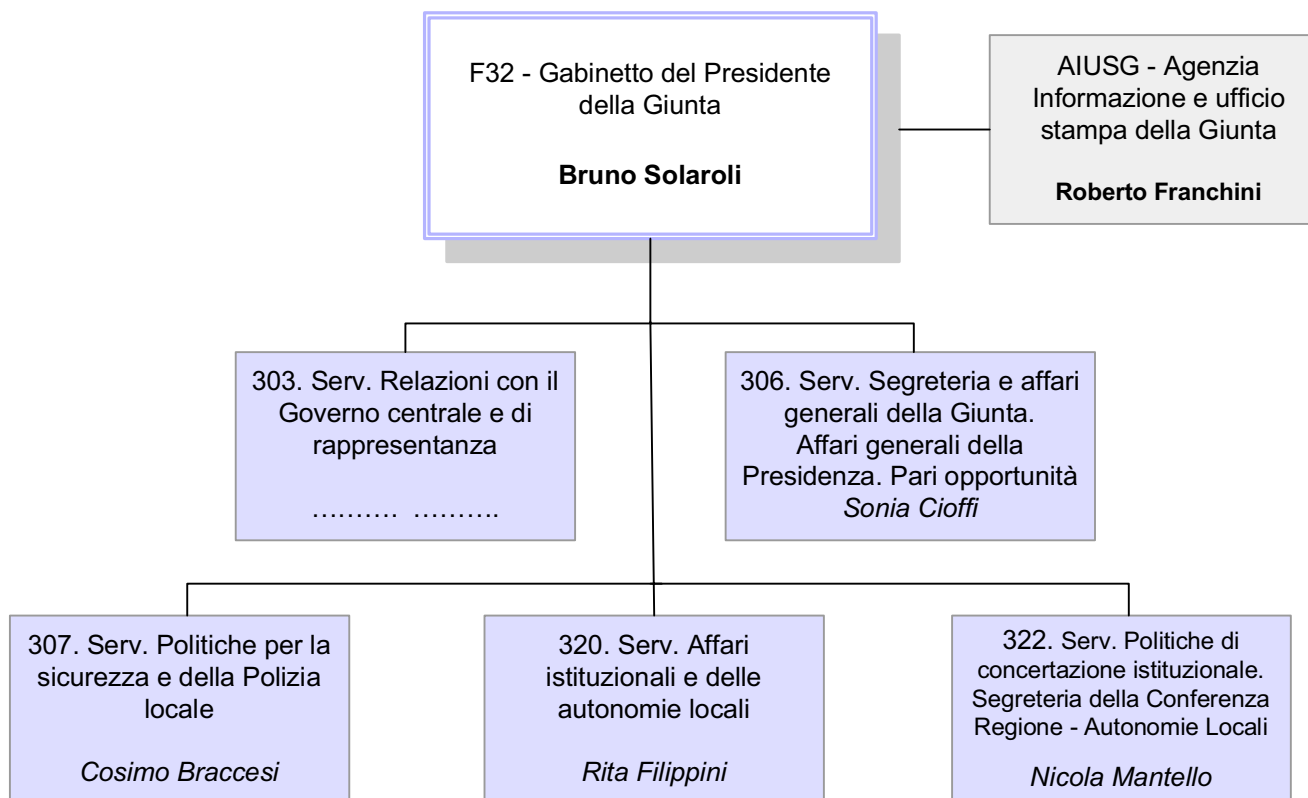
F32 - Gabinetto del Presidente della Giunta

**Bruno Solaroli**

AIUSG - Agenzia Informazione e ufficio stampa della Giunta

**Roberto Franchini**

303. Serv. Relazioni con il Governo centrale e di rappresentanza

………. ……….

306. Serv. Segreteria e affari generali della Giunta. Affari generali della Presidenza. Pari opportunità
*Sonia Cioffi*

307. Serv. Politiche per la sicurezza e della Polizia locale

*Cosimo Braccesi*

320. Serv. Affari istituzionali e delle autonomie locali

*Rita Filippini*

322. Serv. Politiche di concertazione istituzionale. Segreteria della Conferenza Regione - Autonomie Locali

*Nicola Mantello*